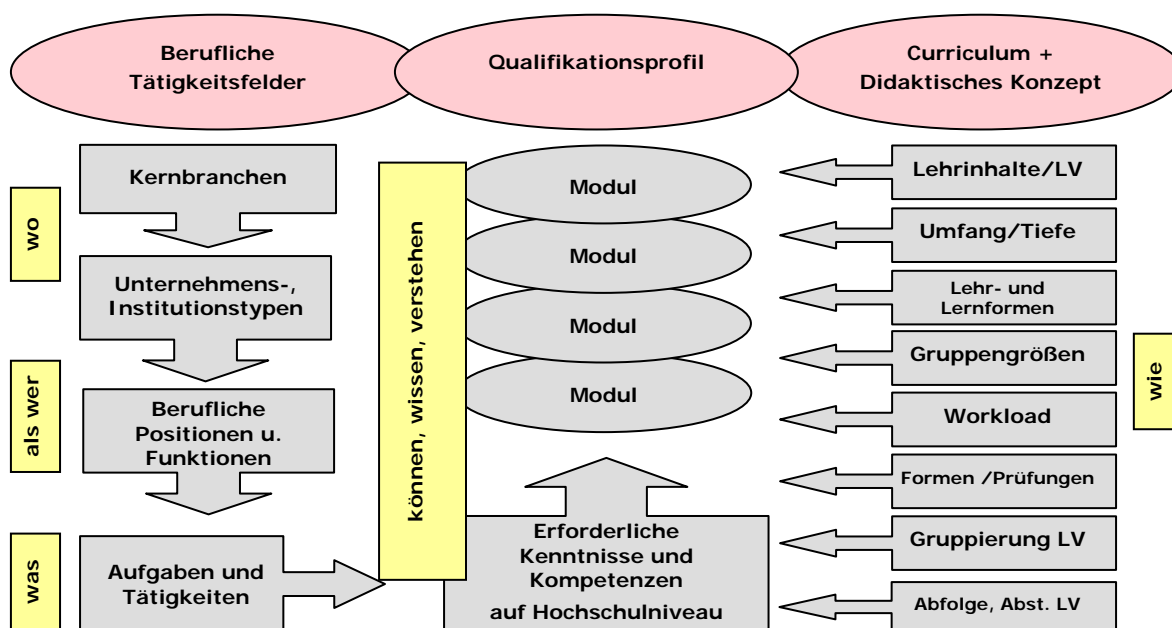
Berufliche Tätigkeitsfelder

Qualifikationsprofil

Curriculum + Didaktisches Konzept

wo

Kernbranchen

Unternehmens-, Institutionstypen

als wer

Berufliche Positionen u. Funktionen

was

Aufgaben und Tätigkeiten

können, wissen, verstehen

Modul

Modul

Modul

Modul

Erforderliche Kenntnisse und Kompetenzen auf Hochschulniveau

Lehrinhalte/LV

Umfang/Tiefe

Lehr- und Lernformen

Gruppengrößen

Workload

Formen /Prüfungen

Gruppierung LV

Abfolge, Abst. LV

wie